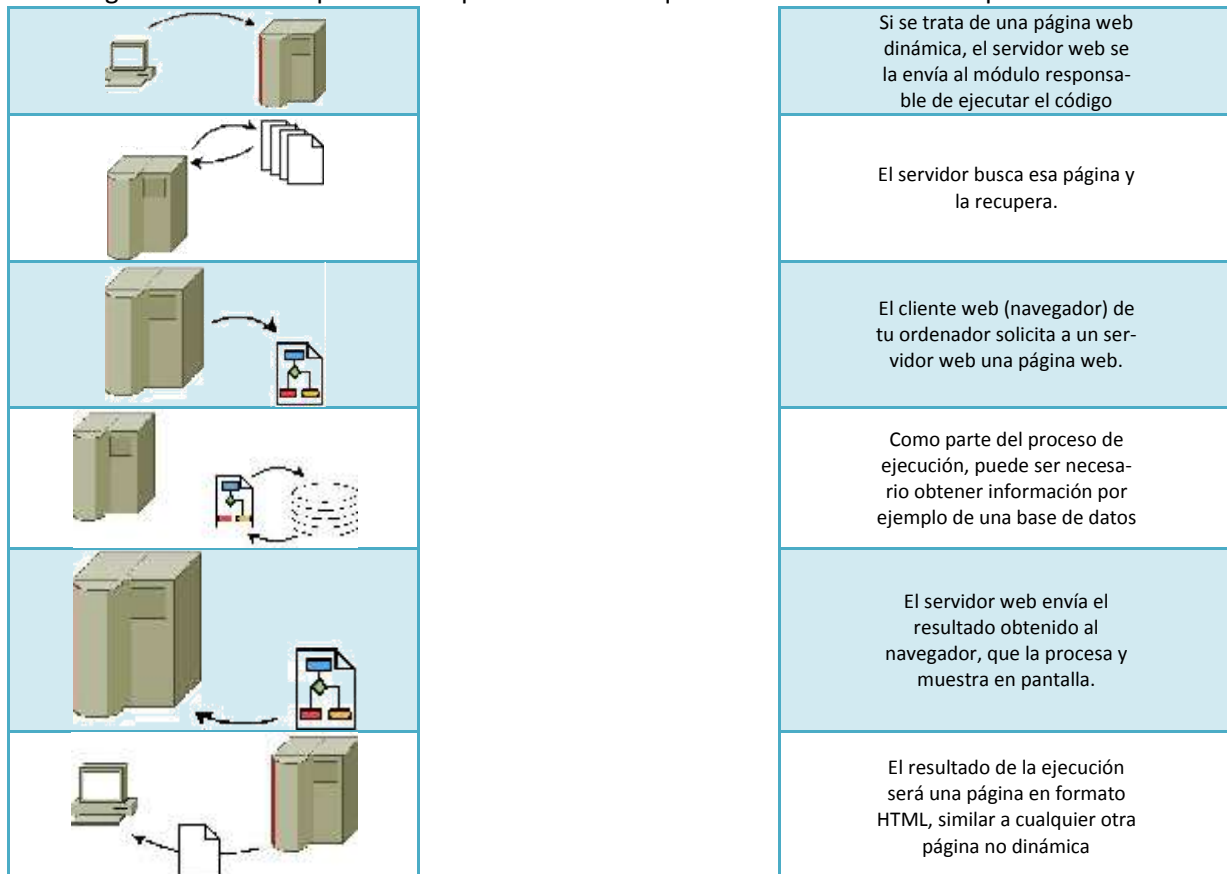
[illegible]

| | | |
|---|---|---|
| | | Si se trata de una página web dinámica, el servidor web se la envía al módulo responsable de ejecutar el código |
| | | El servidor busca esa página y la recupera. |
| | | El cliente web (navegador) de tu ordenador solicita a un servidor web una página web. |
| | | Como parte del proceso de ejecución, puede ser necesario obtener información por ejemplo de una base de datos |
| | | El servidor web envía el resultado obtenido al navegador, que la procesa y muestra en pantalla. |
| | | El resultado de la ejecución será una página en formato HTML, similar a cualquier otra página no dinámica |